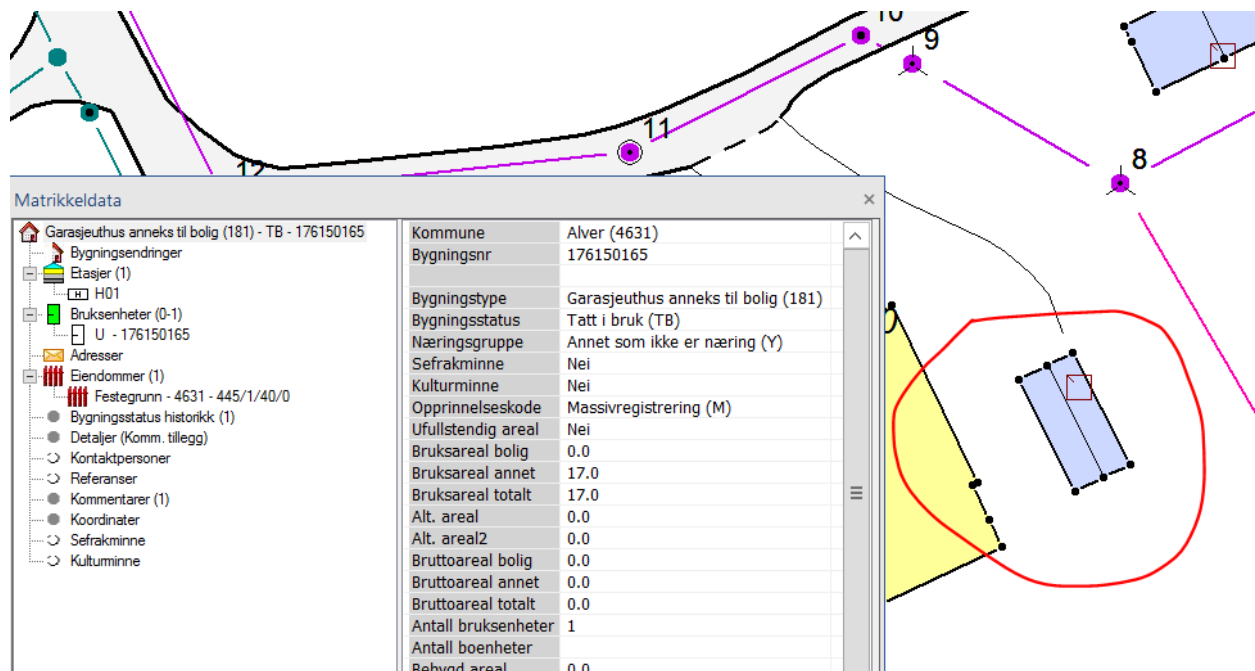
10
9
11
8
12

Matrikkeldata ×

Garasjeuthus anneks til bolig (181) - TB - 176150165
Bygningsendringer
Etasjer (1)
H H01
Bruksenheter (0-1)
U - 176150165
Adresser
Eiendommer (1)
Festegrunn - 4631 - 445/1/40/0
Bygningsstatus historikk (1)
Detaljer (Komm. tillegg)
Kontaktpersoner
Referanser
Kommentarer (1)
Koordinater
Sefrakminne
Kulturminne

| | |
|---|---|
| Kommune | Alver (4631) |
| Bygningsnr | 176150165 |
| | |
| Bygningstype | Garasjeuthus anneks til bolig (181) |
| Bygningsstatus | Tatt i bruk (TB) |
| Næringsgruppe | Annet som ikke er næring (Y) |
| Sefrakminne | Nei |
| Kulturminne | Nei |
| Opprinnelseskode | Massivregistrering (M) |
| Ufullstendig areal | Nei |
| Bruksareal bolig | 0.0 |
| Bruksareal annet | 17.0 |
| Bruksareal totalt | 17.0 |
| Alt. areal | 0.0 |
| Alt. areal2 | 0.0 |
| Bruttoareal bolig | 0.0 |
| Bruttoareal annet | 0.0 |
| Bruttoareal totalt | 0.0 |
| Antall bruksenheter | 1 |
| Antall boenheter | |
| Bebygd areal | 0.0 |